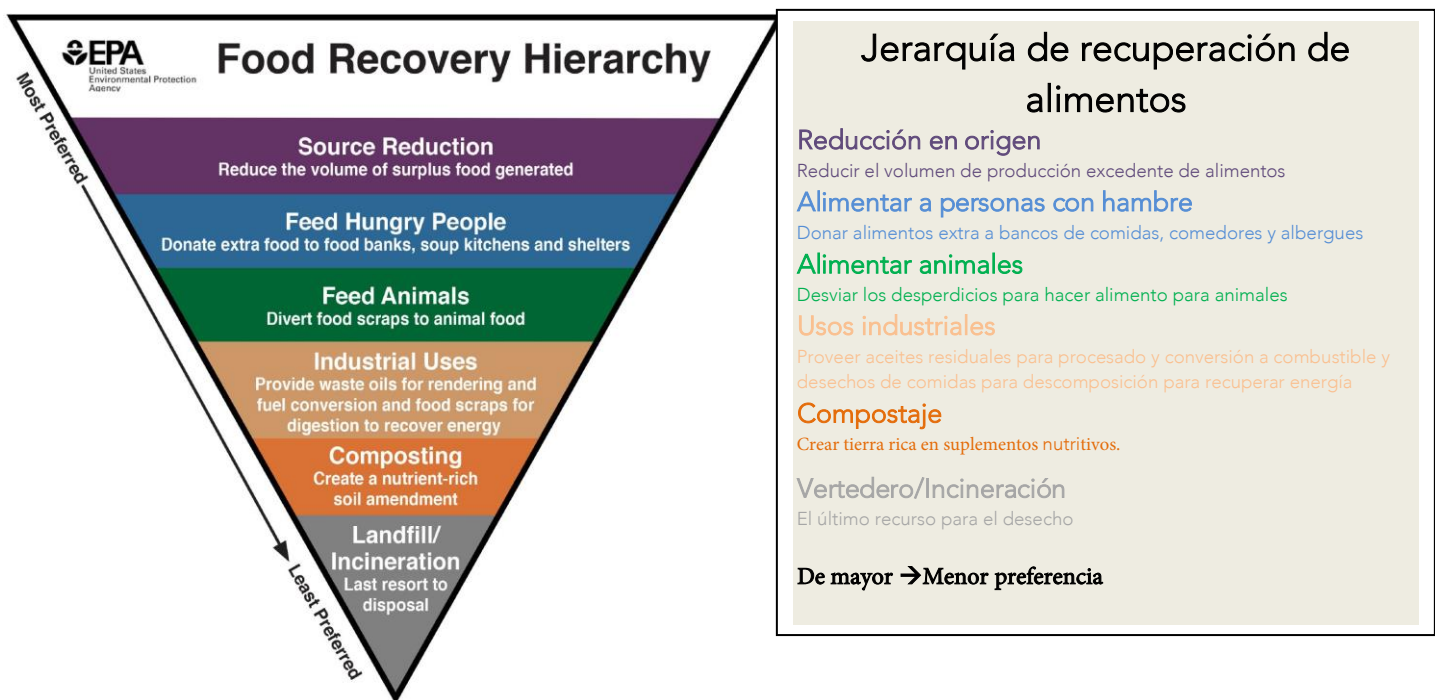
EPA United States Environmental Protection Agency

Food Recovery Hierarchy

Most Preferred

Source Reduction
Reduce the volume of surplus food generated

Feed Hungry People
Donate extra food to food banks, soup kitchens and shelters

Feed Animals
Divert food scraps to animal food

Industrial Uses
Provide waste oils for rendering and fuel conversion and food scraps for digestion to recover energy

Composting
Create a nutrient-rich soil amendment

Landfill/ Incineration
Last resort to disposal

Least Preferred

Jerarquía de recuperación de alimentos

Reducción en origen
Reducir el volumen de producción excedente de alimentos

Alimentar a personas con hambre
Donar alimentos extra a bancos de comidas, comedores y albergues

Alimentar animales
Desviar los desperdicios para hacer alimento para animales

Usos industriales
Proveer aceites residuales para procesado y conversión a combustible y desechos de comidas para descomposición para recuperar energía

Compostaje
Crear tierra rica en suplementos nutritivos.

Vertedero/Incineración
El último recurso para el desecho

De mayor →Menor preferencia